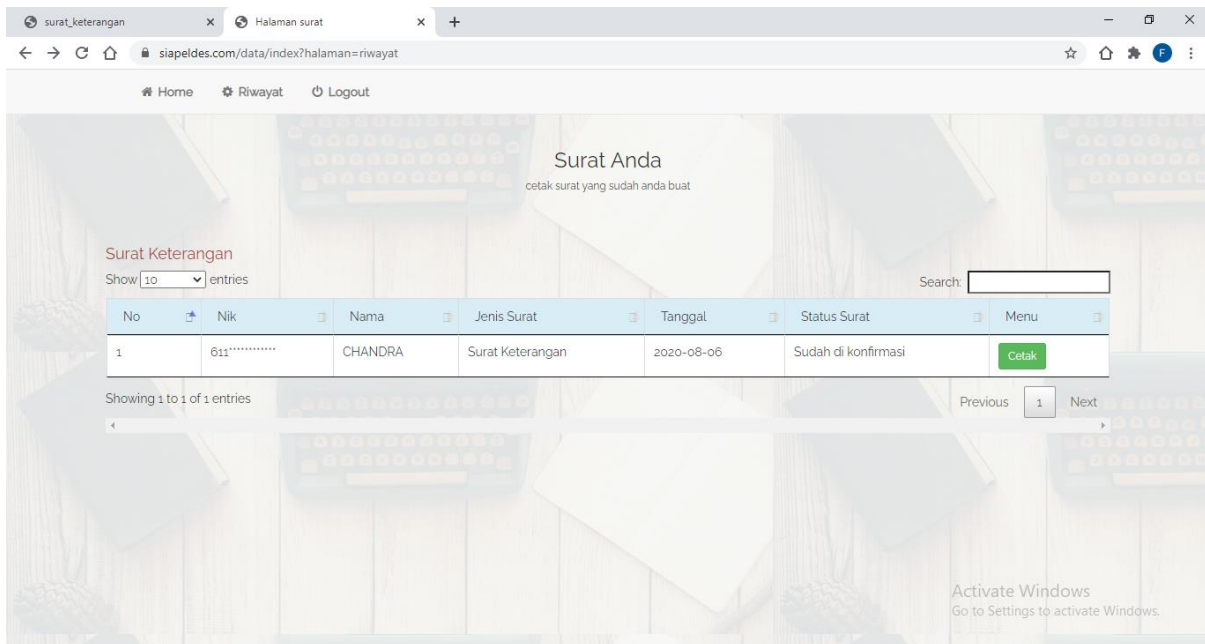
surat_keterangan ×
Halaman surat ×
+

siapeldes.com/data/index?halaman=riwayat

F

Home
Riwayat
Logout

Surat Anda
cetak surat yang sudah anda buat

Surat Keterangan
Show 10 entries
Search:

| No | Nik | Nama | Jenis Surat | Tanggal | Status Surat | Menu |
|---|---|---|---|---|---|---|
| 1 | 611************* | CHANDRA | Surat Keterangan | 2020-08-06 | Sudah di konfirmasi | Cetak |

Showing 1 to 1 of 1 entries
Previous 1 Next

Activate Windows
Go to Settings to activate Windows.